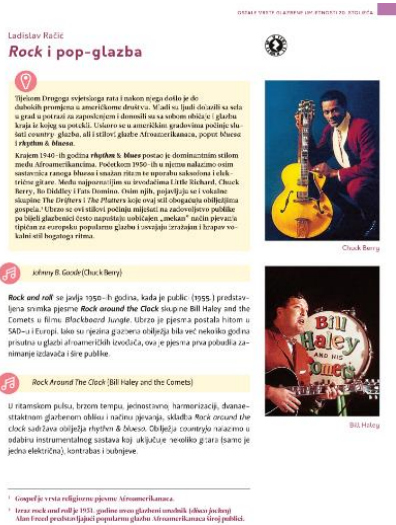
OSTALE VRSTE GLAZBENE UMJETNOSTI 20. STOLJEĆA

Ladislav Račić

Rock i pop-glazba

Tijekom Drugoga svjetskoga rata i nakon njega došlo je do dubokih promjena u američkome društvu. Mladi su ljudi dolazili sa sela u grad u potrazi za zaposlenjem i donosili su sa sobom običaje i glazbu kraja iz kojeg su potekli. Uskoro se u američkim gradovima počinje slušati country- glazba, ali i stilovi glazbe Afroamerikanaca, poput bluesa i rhythm & bluesa.

Krajem 1940.-ih godina rhythm & blues postaje dominantnim stilom među Afroamerikancima. Početkom 1950.-ih u njemu nalazimo osim sastavnica ranoga bluesa i snažan ritam te upotrebu saksofona i električne gitare. Među najpoznatijim su izvođačima Little Richard, Chuck Berry, Bo Diddley i Fats Domino. Osim njih, pojavljuju se i vokalne skupine The Drifters i The Platters koje svoj stil obogaćuju obilježjima gospela.¹ Uzrso se ovi stilovi počinju miješati na začuđenje publike po bijeli glazbenici često napuštaju uobičajen „mekan" način pjevanja tipičan za europsku popularnu glazbu i usvajaju izražajan i hrapav vokalni stil bogatoga ritma.

Chuck Berry

Johnny B. Goode (Chuck Berry)

Rock and roll² se javlja 1950.-ih godina, kada je public (1955.) predstavljena snimka pjesme Rock around the Clock skup ne Bill Haley and the Comets u filmu Blackboard Jungle. Ubrzo je pjesma postala hitom u SAD-u i Europi. Iako su njezina glazbena obilježja bila već nekoliko godina prisutna u glazbi afroameričkih izvođača, ova je pjesma prva pobudila zanimanje izdavača i šire publike.

Rock Around The Clock (Bill Haley and the Comets)

U ritamskom pulsu, brzom tempu, jednostavnoj harmonizaciji, dvanaesttaktnom glazbenom obliku i načinu pjevanja, skladba Rock around the clock sadržava obilježja rhythm & bluesa. Obilježja countryja nalazimo u odabiru instrumentalnog sastava koji uključuje nekoliko gitara (samo je jedna električna), kontrabas i bubnjeve.

BILL HALEY AND HIS COMETS

Bill Haley

¹ Gospel je vrsta religiozne pjesme Afroamerikanaca.

² Izraz rock and roll je 1951. godine uveo glazbeni urednik (disco jockey) Alan Freed predstavljajući popularnu glazbu Afroamerikanaca široj publici.